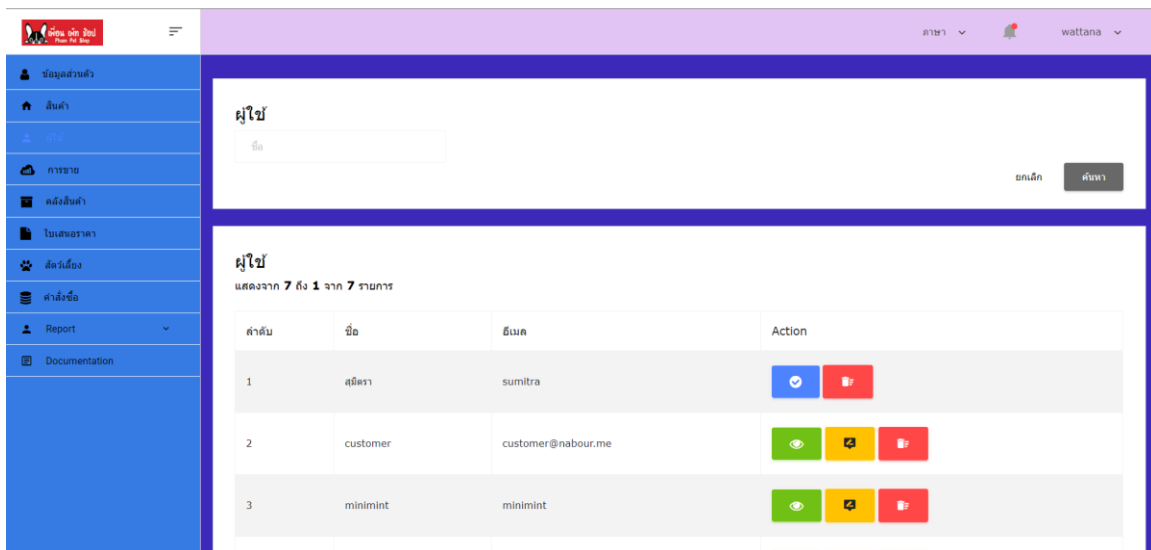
เพื่อน เพ็ท ช็อป
Phuan Pet Shop

ภาษา
wattana

ข้อมูลส่วนตัว
สินค้า
ผู้ใช้
การขาย
คลังสินค้า
ใบเสนอราคา
สัตว์เลี้ยง
คำสั่งซื้อ
Report
Documentation

ผู้ใช้

ชื่อ

ยกเลิก
ค้นหา

ผู้ใช้
แสดงจาก 7 ถึง 1 จาก 7 รายการ

| ลำดับ | ชื่อ | อีเมล | Action |
|---|---|---|---|
| 1 | สุมิตรา | sumitra | |
| 2 | customer | customer@nabour.me | |
| 3 | minimint | minimint | |